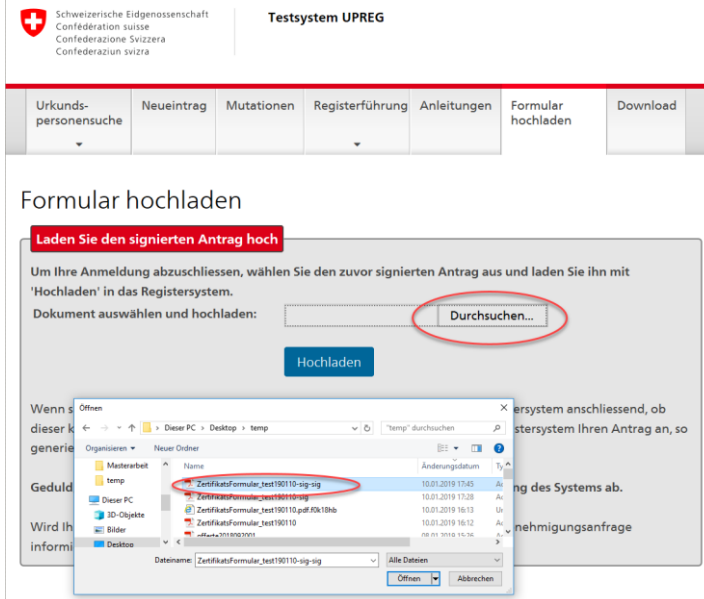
Schweizerische Eidgenossenschaft
Confédération suisse
Confederazione Svizzera
Confederaziun svizra

Testsystem UPREG

Urkundspersonensuche | Neueintrag | Mutationen | Registerführung | Anleitungen | Formular hochladen | Download

Formular hochladen

Laden Sie den signierten Antrag hoch

Um Ihre Anmeldung abzuschliessen, wählen Sie den zuvor signierten Antrag aus und laden Sie ihn mit 'Hochladen' in das Registersystem.

Dokument auswählen und hochladen: Durchsuchen...

Hochladen

Wenn s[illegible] ersystem anschliessend, ob dieser k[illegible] stersystem Ihren Antrag an, so generie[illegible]

Geduld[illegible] ng des Systems ab.

Wird Ih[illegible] nehmigungsanfrage informi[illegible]

Öffnen
> Dieser PC > Desktop > temp
"temp" durchsuchen
Organisieren ▾ Neuer Ordner
Masterarbeit
temp
Dieser PC
3D-Objekte
Bilder
Desktop

| Name | Änderungsdatum | Ty |
|---|---|---|
| ZertifikatsFormular_test190110-sig-sig | 10.01.2019 17:45 | Ac |
| ZertifikatsFormular_test190110-sig | 10.01.2019 17:28 | Ac |
| ZertifikatsFormular_test190110.pdf.f0k18hb | 10.01.2019 16:13 | Ur |
| ZertifikatsFormular_test190110 | 10.01.2019 16:12 | Ac |
| offerte2018092001 | 08.01.2019 15:26 | Ac |

Dateiname: ZertifikatsFormular_test190110-sig-sig
Alle Dateien
Öffnen
Abbrechen